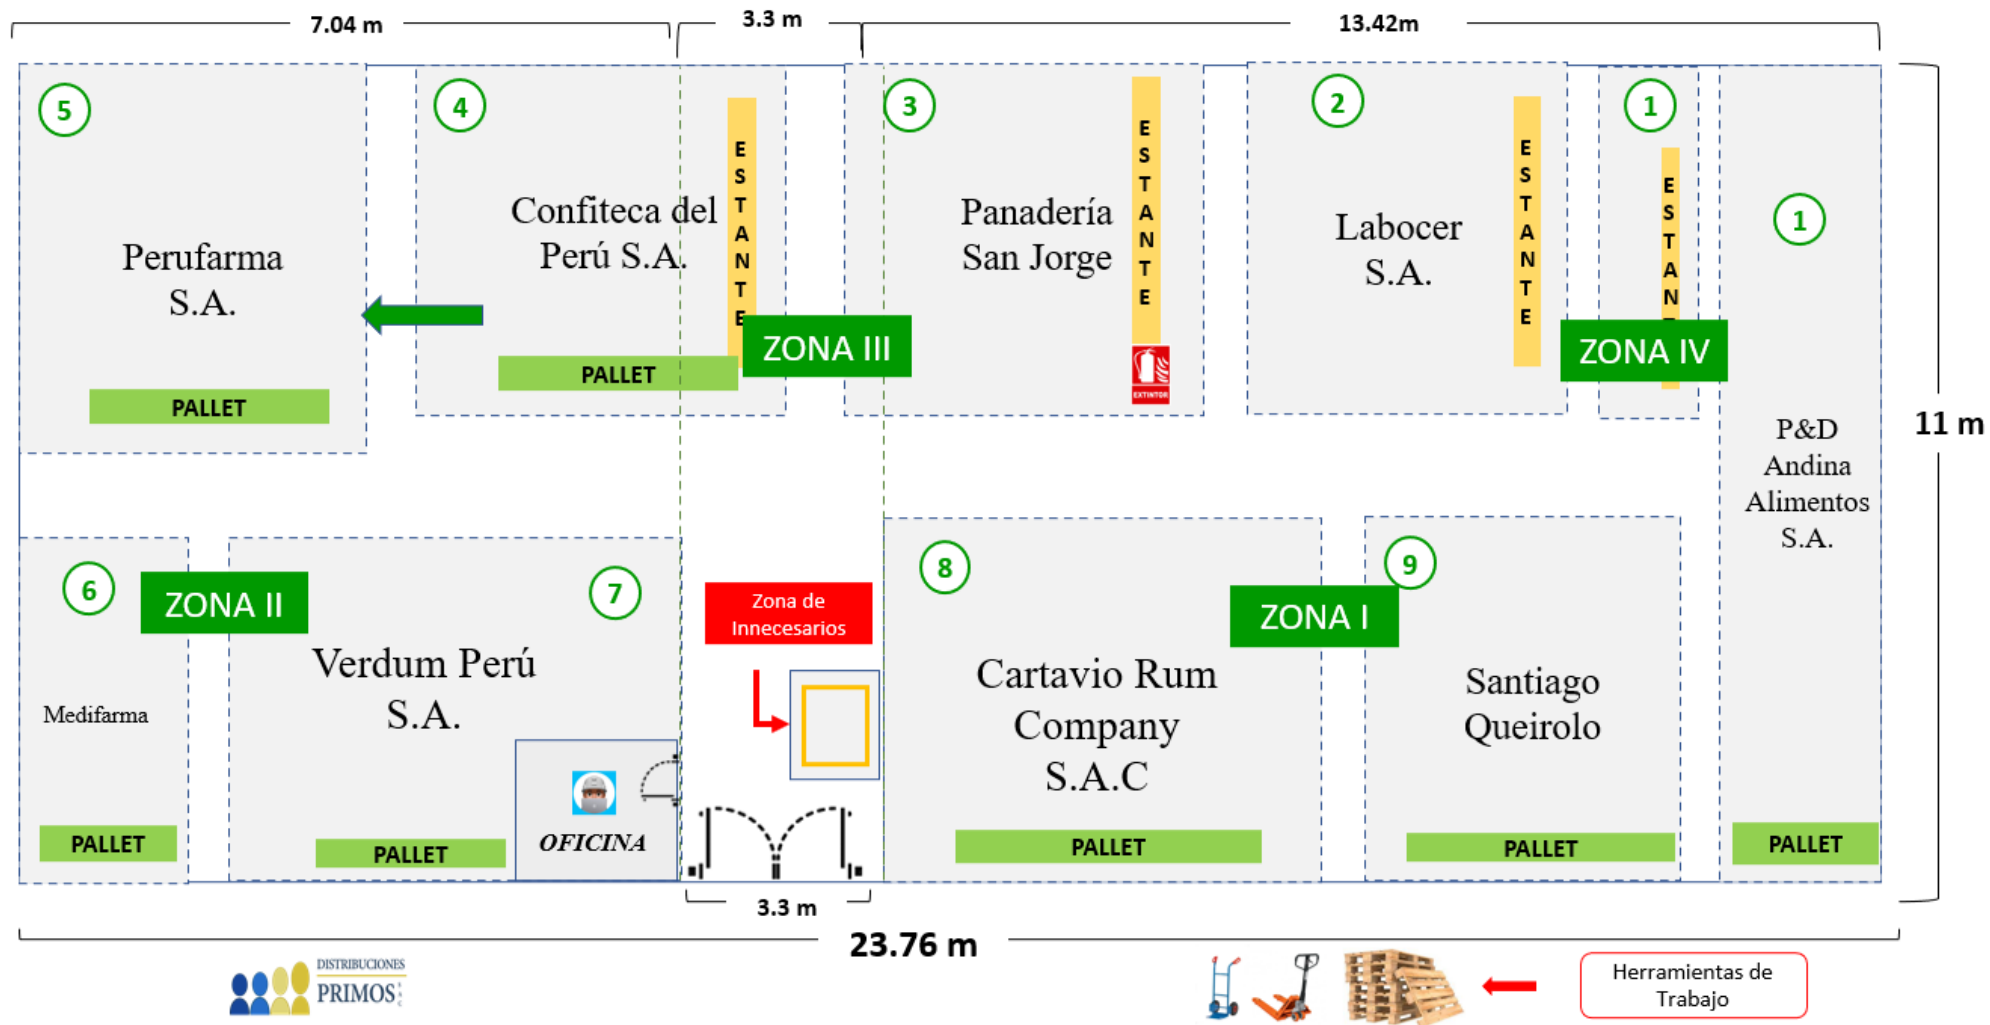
7.04 m

3.3 m

13.42m

5

Perufarma S.A.

PALLET

4

Confiteca del Perú S.A.

ESTANTE

PALLET

ZONA III

3

Panadería San Jorge

ESTANTE

EXTINTOR

2

Labocer S.A.

ESTANTE

1

ESTANTE

ZONA IV

1

P&D Andina Alimentos S.A.

11 m

6

ZONA II

Medifarma

PALLET

7

Verdum Perú S.A.

PALLET

OFICINA

Zona de Innecesarios

8

Cartavio Rum Company S.A.C

PALLET

ZONA I

9

Santiago Queirolo

PALLET

PALLET

3.3 m

23.76 m

DISTRIBUCIONES PRIMOS

Herramientas de Trabajo